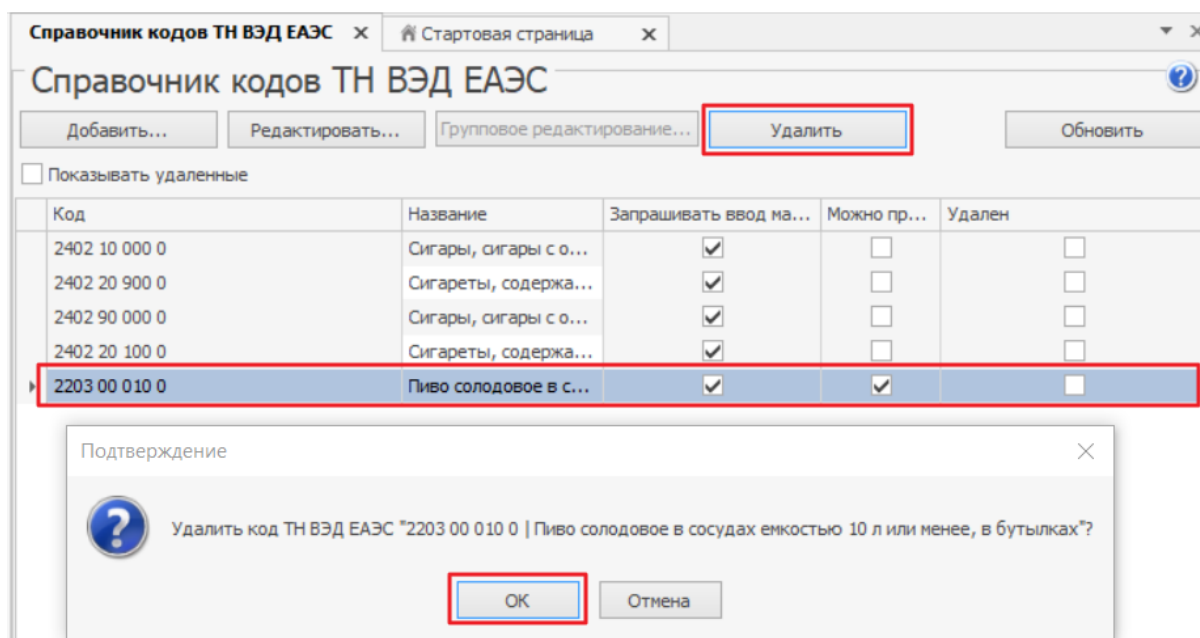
Справочник кодов ТН ВЭД ЕАЭС ×   Стартовая страница ×

Справочник кодов ТН ВЭД ЕАЭС

Добавить...   Редактировать...   Групповое редактирование...   Удалить   Обновить

Показывать удаленные

| Код | Название | Запрашивать ввод ма... | Можно пр... | Удален |
|---|---|---|---|---|
| 2402 10 000 0 | Сигары, сигары с о... | ✓ | | |
| 2402 20 900 0 | Сигареты, содержа... | ✓ | | |
| 2402 90 000 0 | Сигары, сигары с о... | ✓ | | |
| 2402 20 100 0 | Сигареты, содержа... | ✓ | | |
| 2203 00 010 0 | Пиво солодовое в с... | ✓ | ✓ | |

Подтверждение

Удалить код ТН ВЭД ЕАЭС "2203 00 010 0 | Пиво солодовое в сосудах емкостью 10 л или менее, в бутылках"?

ОК   Отмена